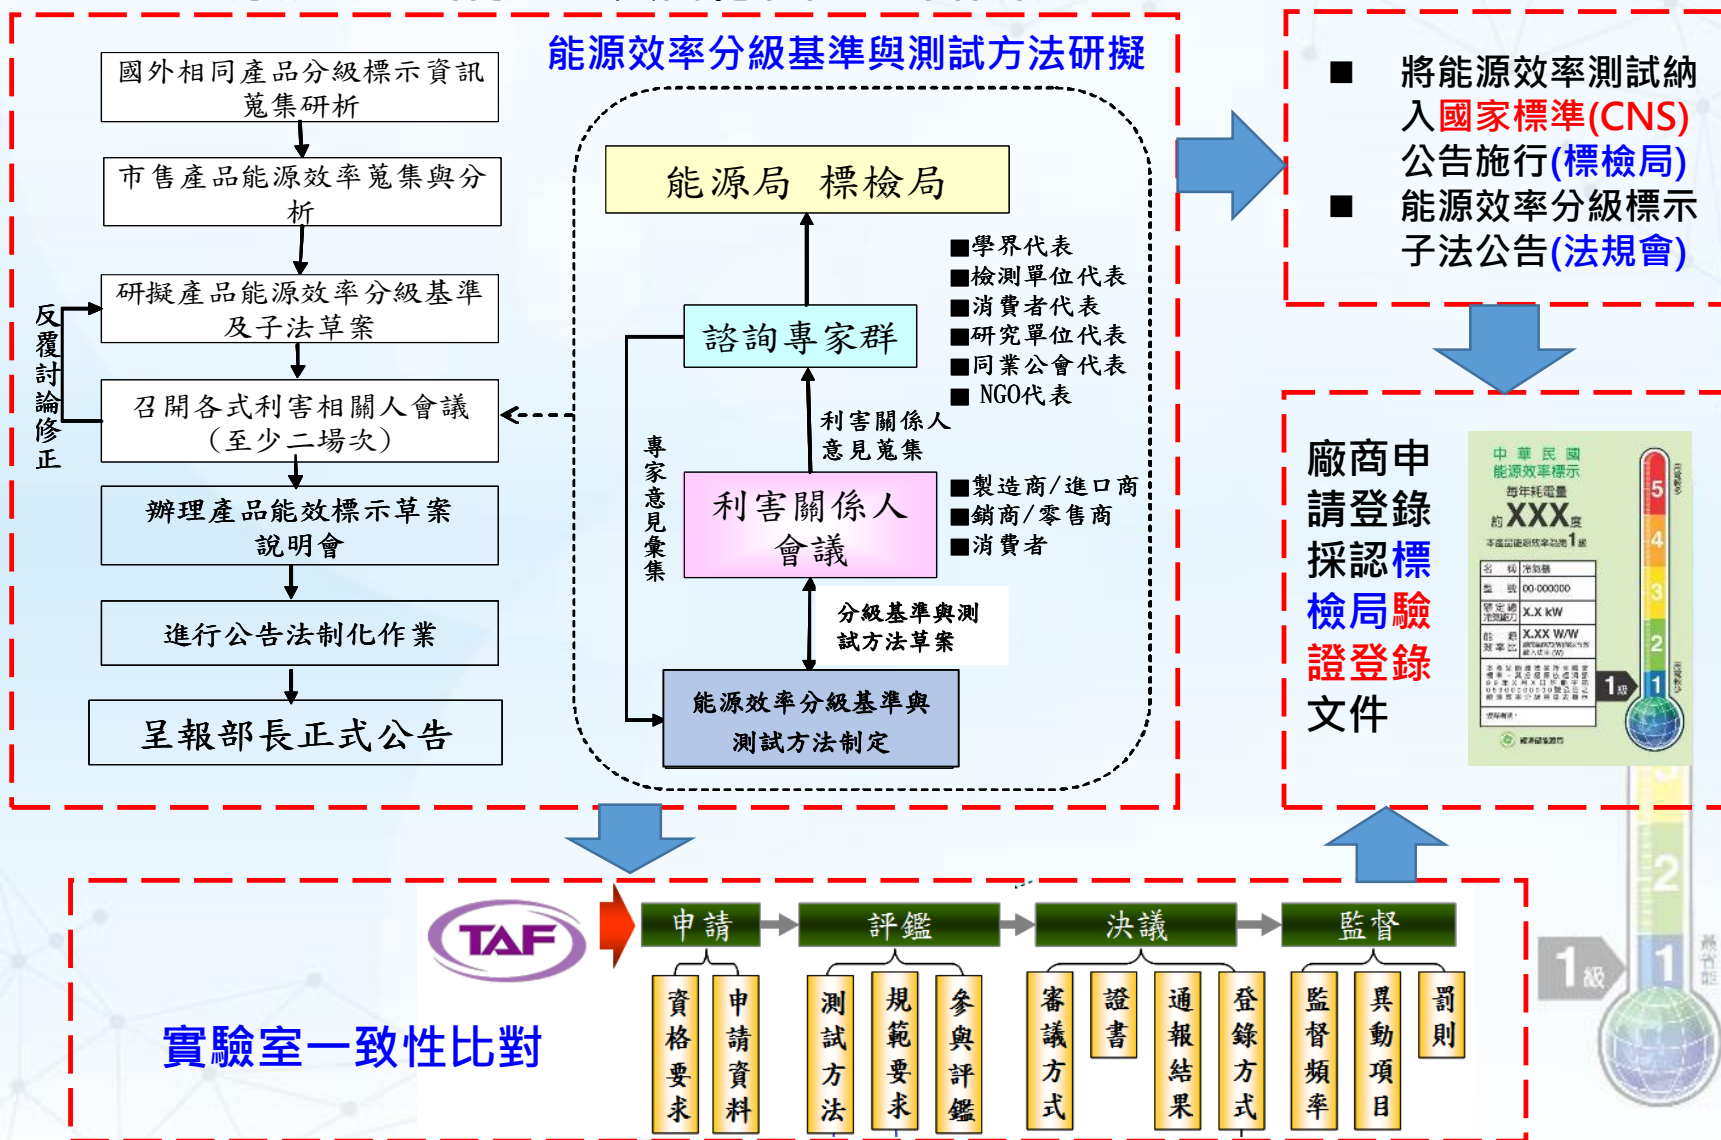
能源效率分級基準與測試方法研擬

國外相同產品分級標示資訊蒐集研析

市售產品能源效率蒐集與分析

研擬產品能源效率分級基準及子法草案

反覆討論修正

召開各式利害相關人會議（至少二場次）

辦理產品能效標示草案說明會

進行公告法制化作業

呈報部長正式公告

能源局 標檢局

■學界代表
■檢測單位代表
■消費者代表
■研究單位代表
■同業公會代表
■ NGO代表

諮詢專家群

專家意見彙集

利害關係人意見蒐集

利害關係人會議

■製造商/進口商
■銷商/零售商
■消費者

分級基準與測試方法草案

能源效率分級基準與測試方法制定

■ 將能源效率測試納入國家標準(CNS)公告施行(標檢局)
■ 能源效率分級標示子法公告(法規會)

廠商申請登錄採認標檢局驗證登錄文件

中華民國 能源效率標示
每年耗電量
約XXX度
本產品能源效率為1級
名稱 冷氣機
型號 00-000000
額定總冷氣能力 X.X kW
能源效率 X.XX W/W
5
4
3
2
1
1級

TAF

實驗室一致性比對

申請
資格要求
申請資料

評鑑
測試方法
規範要求
參與評鑑

決議
審議方式
證書
通報結果
登錄方式

監督
監督頻率
異動項目
罰則